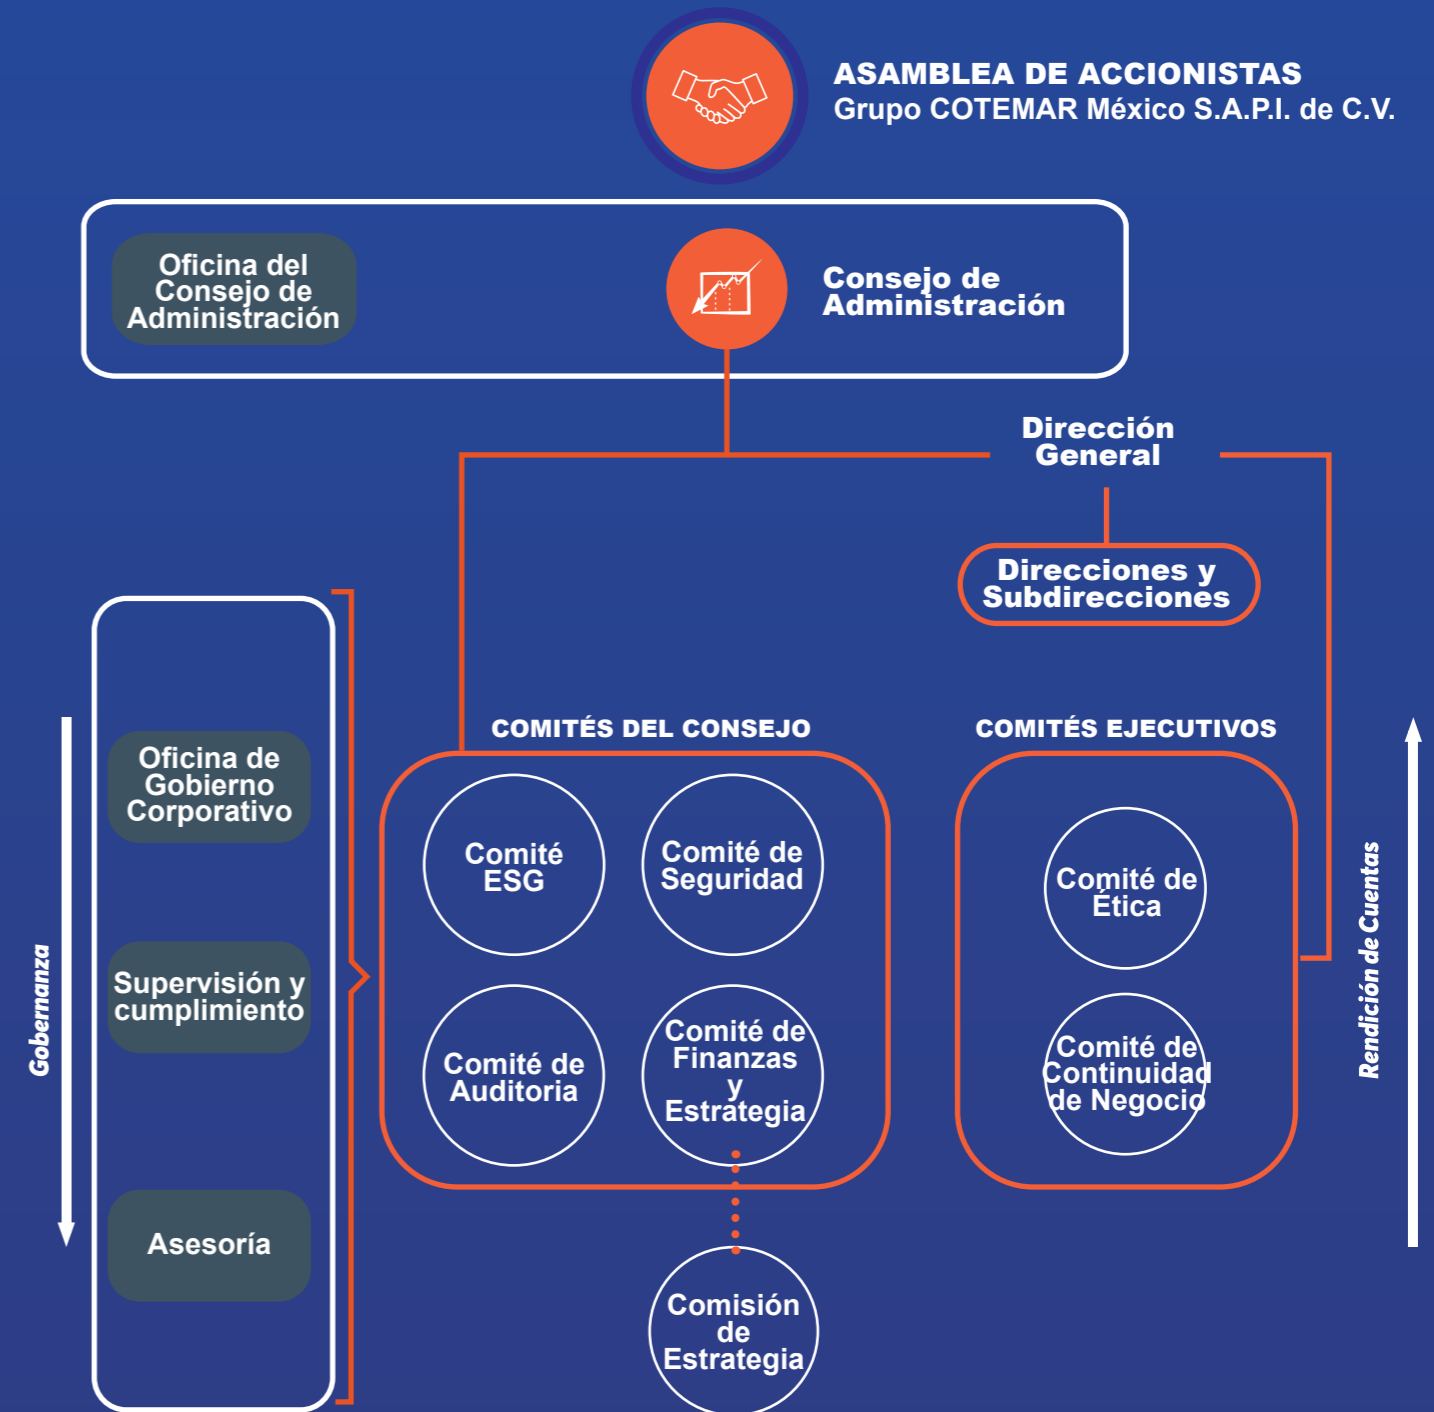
ASAMBLEA DE ACCIONISTAS
Grupo COTEMAR México S.A.P.I. de C.V.

Oficina del Consejo de Administración

Consejo de Administración

Dirección General

Direcciones y Subdirecciones

Gobernanza

Oficina de Gobierno Corporativo

Supervisión y cumplimiento

Asesoría

COMITÉS DEL CONSEJO

Comité ESG

Comité de Seguridad

Comité de Auditoria

Comité de Finanzas y Estrategia

Comisión de Estrategia

COMITÉS EJECUTIVOS

Comité de Ética

Comité de Continuidad de Negocio

Rendición de Cuentas